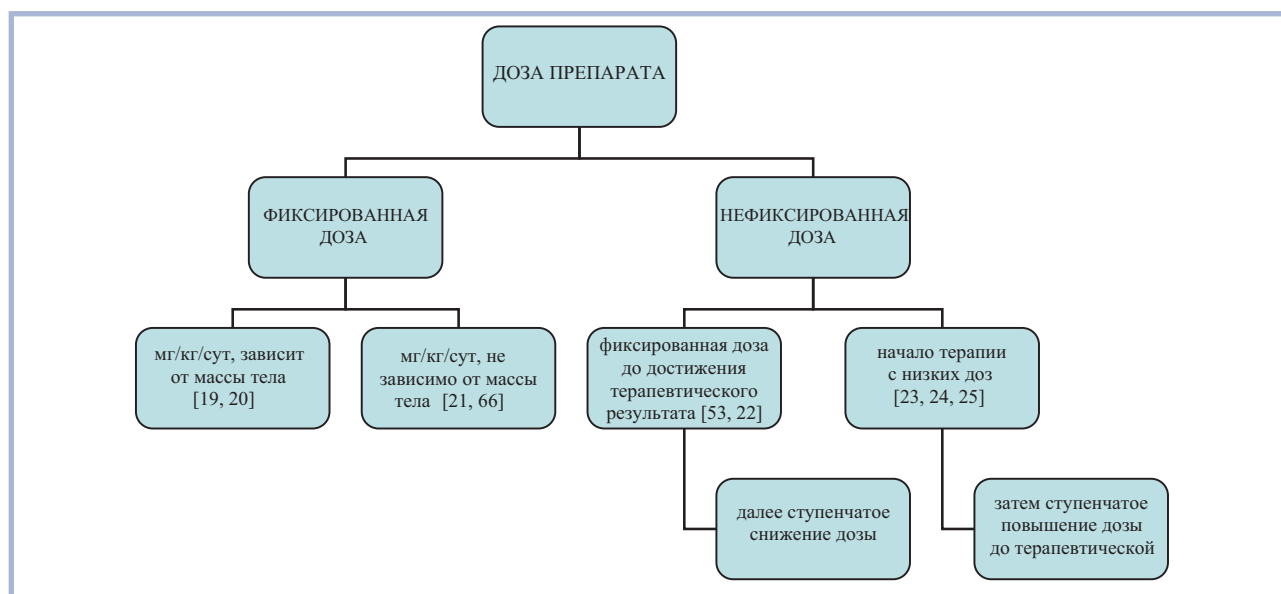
ДОЗА ПРЕПАРАТА

ФИКСИРОВАННАЯ ДОЗА

НЕФИКСИРОВАННАЯ ДОЗА

мг/кг/сут, зависит от массы тела [19, 20]

мг/кг/сут, не зависимо от массы тела [21, 66]

фиксированная доза до достижения терапевтического результата [53, 22]

начало терапии с низких доз [23, 24, 25]

далее ступенчатое снижение дозы

затем ступенчатое повышение дозы до терапевтической